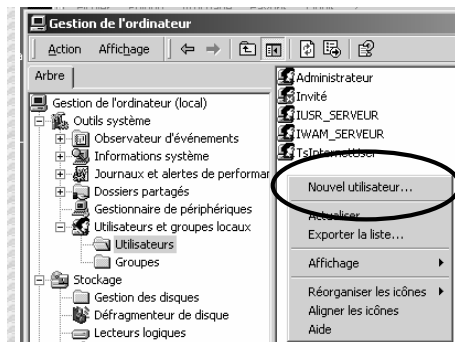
Gestion de l'ordinateur

Action Affichage

Arbre

Gestion de l'ordinateur (local)
Outils système
Observateur d'événements
Informations système
Journaux et alertes de performar
Dossiers partagés
Gestionnaire de périphériques
Utilisateurs et groupes locaux
Utilisateurs
Groupes
Stockage
Gestion des disques
Défragmenteur de disque
Lecteurs logiques

Administrateur
Invité
IUSR_SERVEUR
IWAM_SERVEUR
TsInternetUser

Nouvel utilisateur...
Actualiser
Exporter la liste...
Affichage
Réorganiser les icônes
Aligner les icônes
Aide